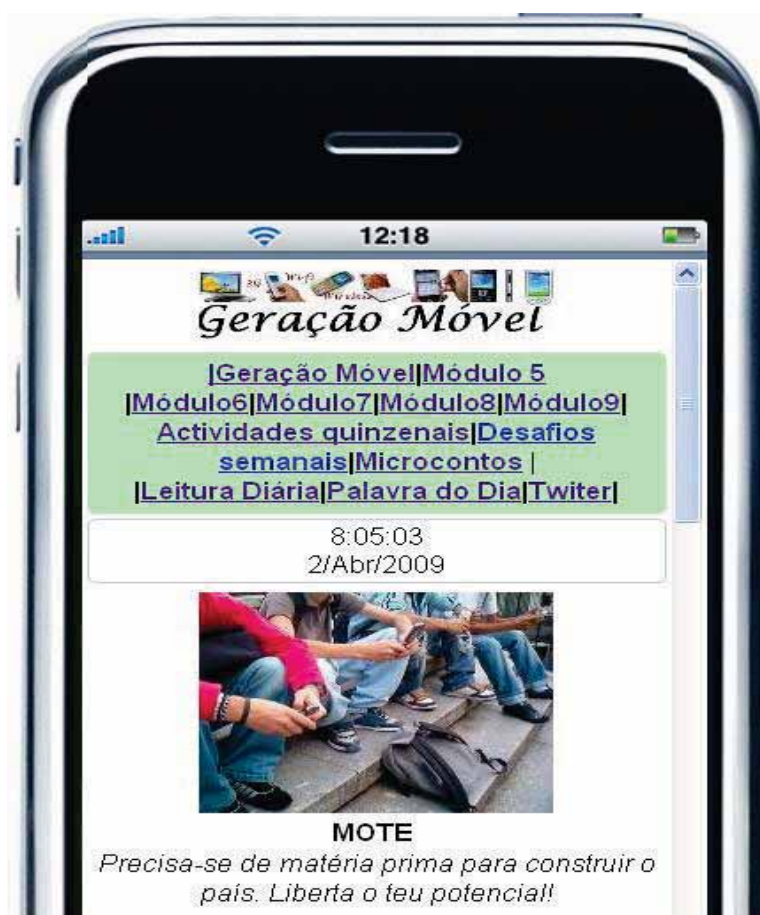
12:18

Geração Móvel

|Geração Móvel|Módulo 5 |Módulo6|Módulo7|Módulo8|Módulo9| Actividades quinzenais|Desafios semanais|Microcontos | |Leitura Diária|Palavra do Dia|Twiter|

8:05:03
2/Abr/2009

MOTE
Precisa-se de matéria prima para construir o país. Liberta o teu potencial!